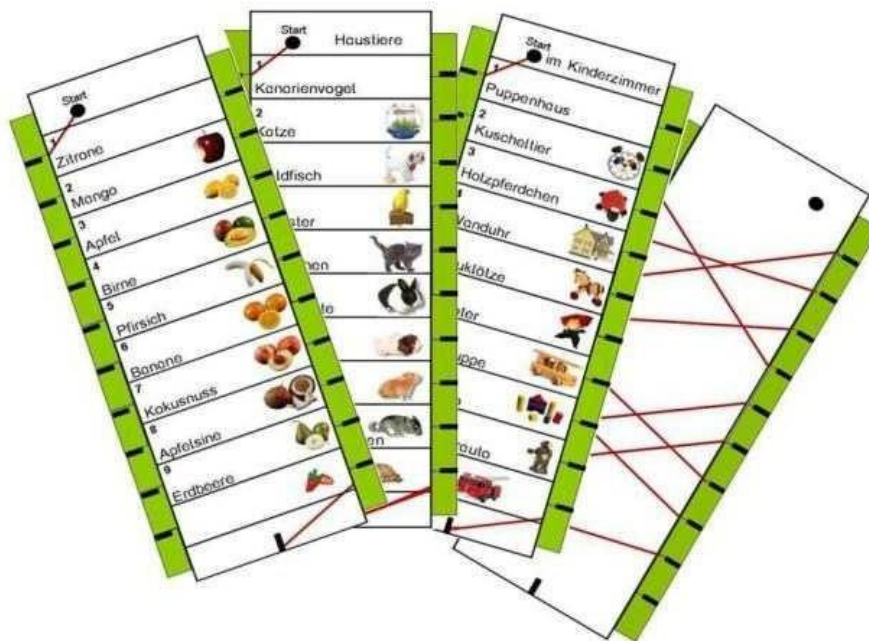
Start
1 Zitrone
2 Mango
3 Apfel
4 Birne
5 Pfirsich
6 Banane
7 Kokusnuss
8 Apfelsine
9 Erdbeere

Start
Haustiere
1 Kanarienvogel
2 Katze
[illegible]ldfisch
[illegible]ster
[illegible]hen
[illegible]e
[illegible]en

Start
im Kinderzimmer
1 Puppenhaus
2 Kuscheltier
3 Holzpferdchen
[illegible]anduhr
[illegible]uklötze
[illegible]ter
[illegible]ppe
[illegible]
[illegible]auto